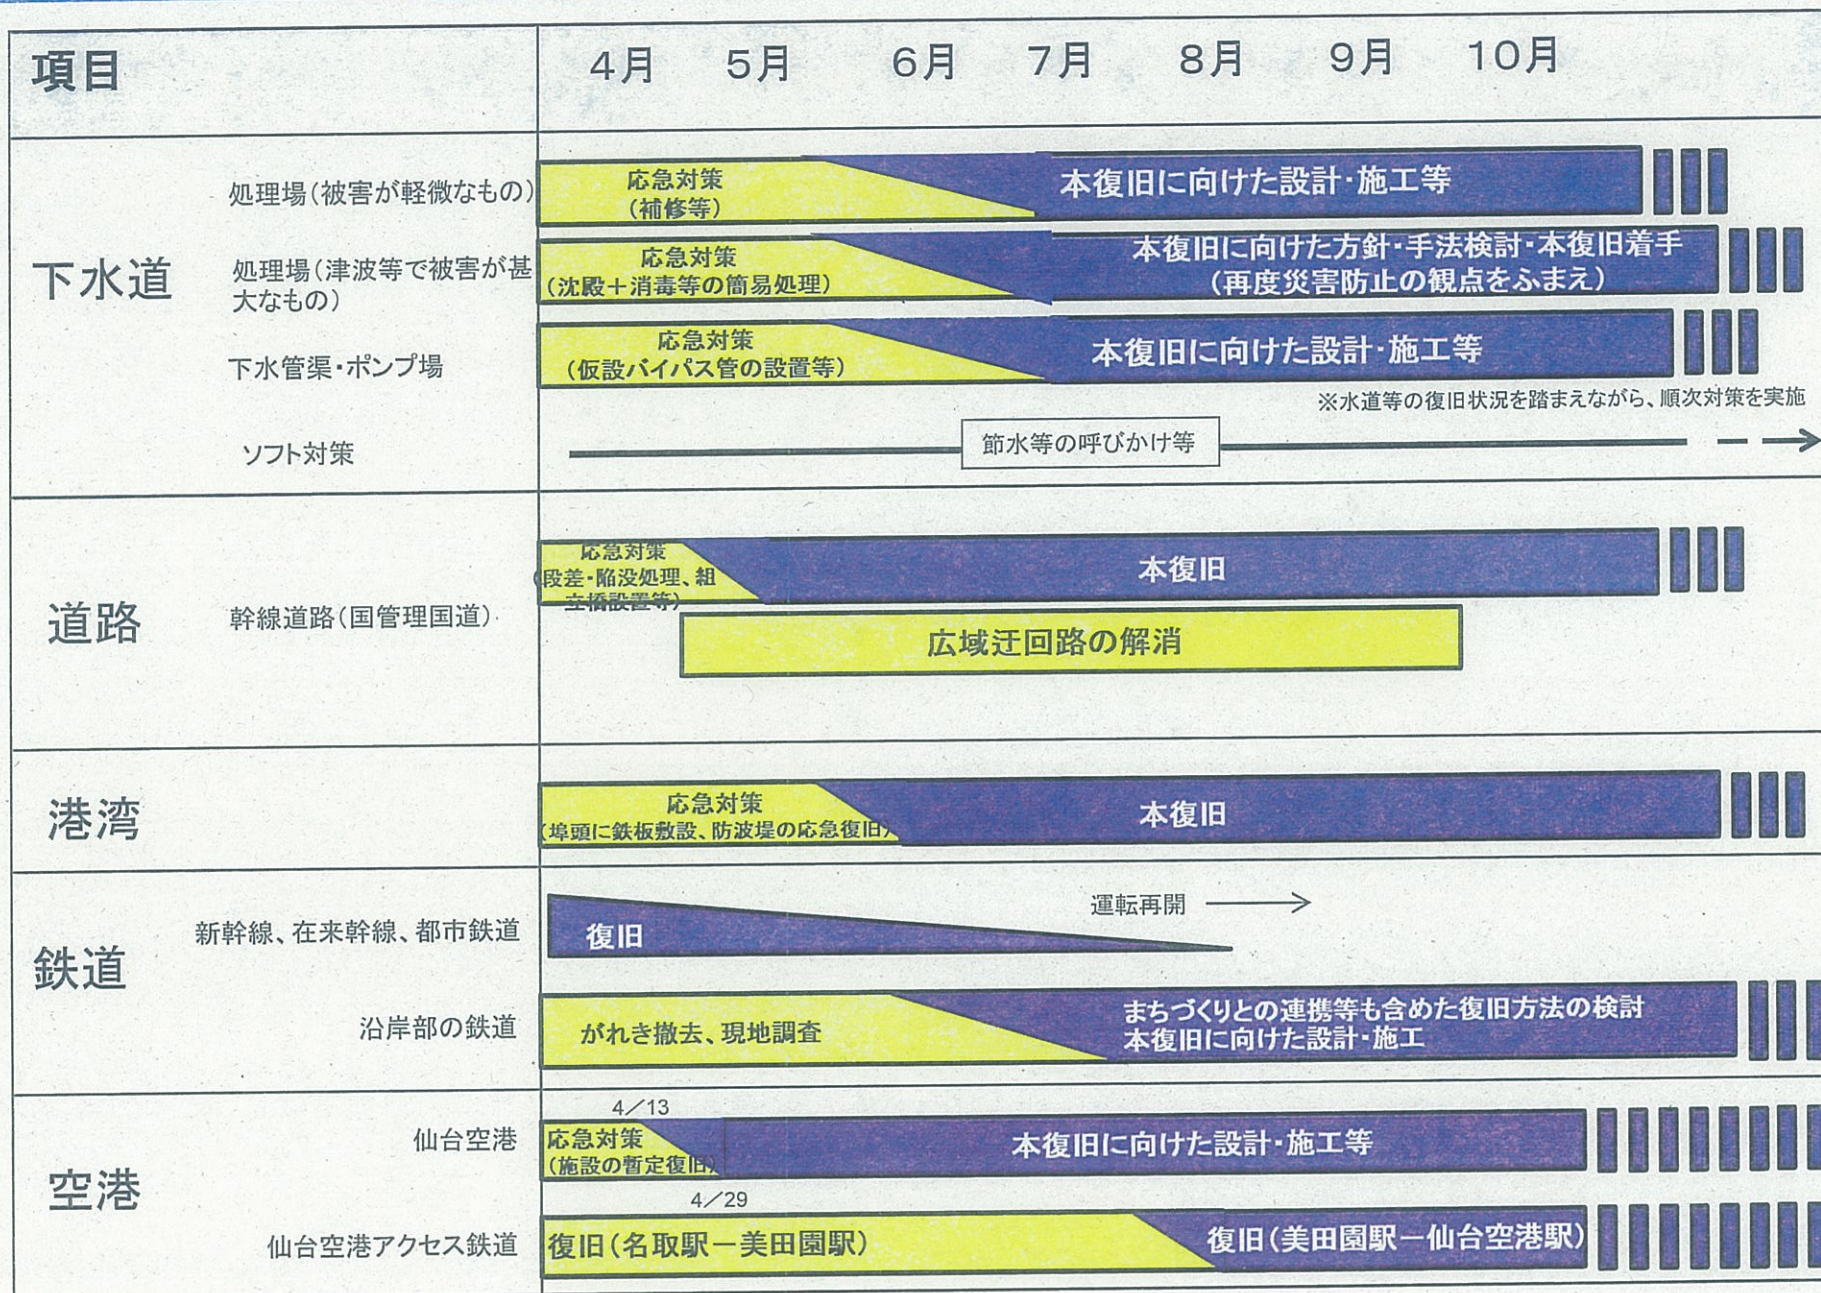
| 項目 | | 4月 5月 6月 7月 8月 9月 10月 |
|---|---|---|
| 下水道 | 処理場（被害が軽微なもの） | 応急対策（補修等） 本復旧に向けた設計・施工等 |
| | 処理場（津波等で被害が甚大なもの） | 応急対策（沈殿＋消毒等の簡易処理） 本復旧に向けた方針・手法検討・本復旧着手（再度災害防止の観点をふまえ） |
| | 下水管渠・ポンプ場 | 応急対策（仮設バイパス管の設置等） 本復旧に向けた設計・施工等 ※水道等の復旧状況を踏まえながら、順次対策を実施 |
| | ソフト対策 | 節水等の呼びかけ等 |
| 道路 | 幹線道路（国管理国道） | 応急対策（段差・陥没処理、組立橋設置等） 本復旧 広域迂回路の解消 |
| 港湾 | | 応急対策（埠頭に鉄板敷設、防波堤の応急復旧） 本復旧 |
| 鉄道 | 新幹線、在来幹線、都市鉄道 | 復旧 運転再開 |
| | 沿岸部の鉄道 | がれき撤去、現地調査 まちづくりとの連携等も含めた復旧方法の検討 本復旧に向けた設計・施工 |
| 空港 | 仙台空港 | 4／13 応急対策（施設の暫定復旧） 本復旧に向けた設計・施工等 |
| | 仙台空港アクセス鉄道 | 4／29 復旧（名取駅－美田園駅） 復旧（美田園駅－仙台空港駅） |